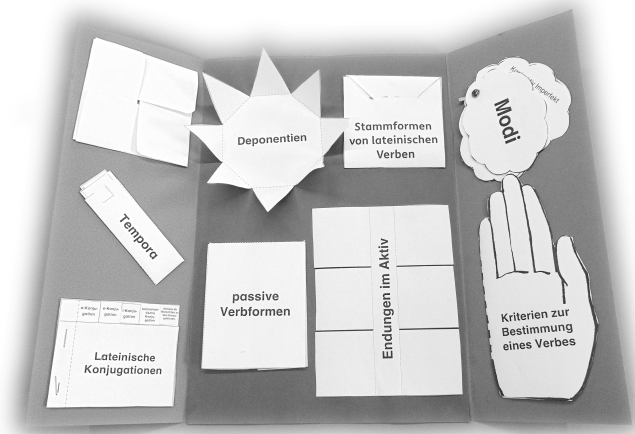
Deponentien

Stammformen von lateinischen Verben

Konjunktiv Imperfekt

Modi

Tempora

passive Verbformen

Endungen im Aktiv

Kriterien zur Bestimmung eines Verbes

a-Konjugation

e-Konjugation

i-Konjugation

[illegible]

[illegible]

Lateinische Konjugationen